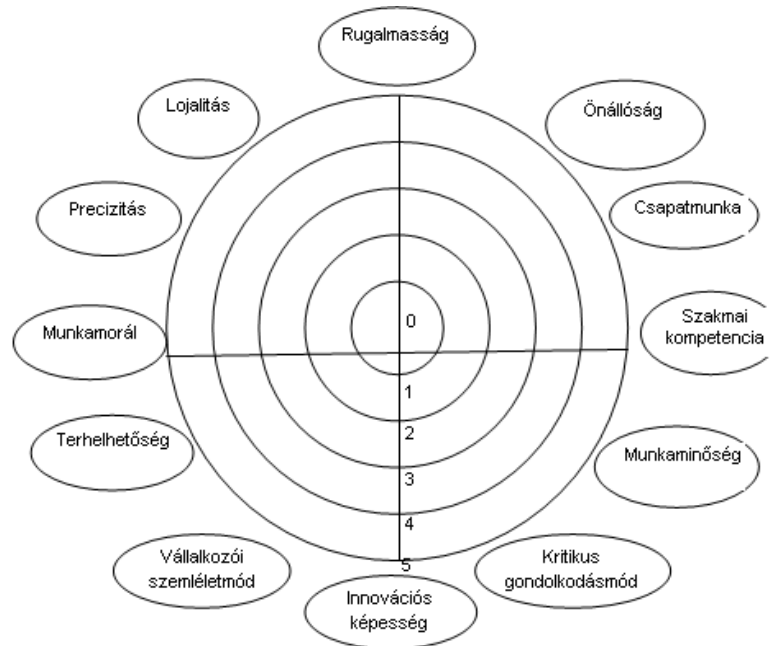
Rugalmasság

Lojalitás

Önállóság

Precizitás

Csapatmunka

Munkamorál

0

Szakmai kompetencia

1

2

Terhelhetőség

Munkaminőség

3

4

Vállalkozói szemléletmód

5

Kritikus gondolkodásmód

Innovációs képesség